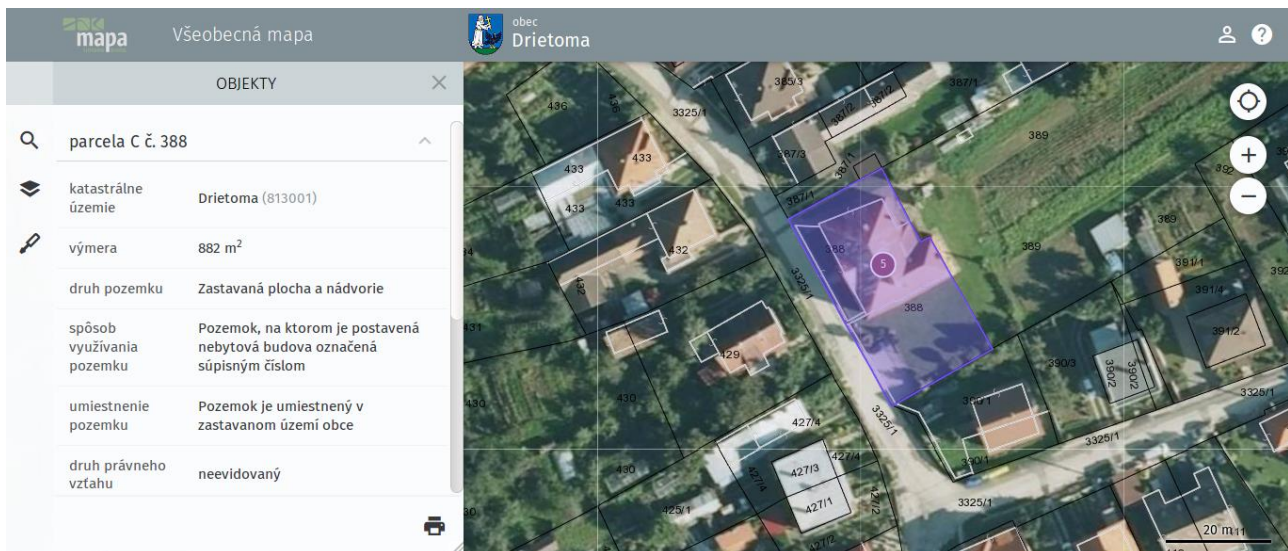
mapa Všeobecná mapa

obec
Drietoma

OBJEKTY

parcela C č. 388

| katastrálne územie | Drietoma (813001) |
|---|---|
| výmera | 882 m$^2$ |
| druh pozemku | Zastavaná plocha a nádvorie |
| spôsob využívania pozemku | Pozemok, na ktorom je postavená nebytová budova označená súpisným číslom |
| umiestnenie pozemku | Pozemok je umiestnený v zastavanom území obce |
| druh právneho vzťahu | neevidovaný |

436 436 3325/1 385/3 387/1 387/2 387/3 389 433 433 433 433 387/3 387/1 387/1 388 5 388 389 389 391/1 391/4 391/2 432 432 3325/1 431 429 390/3 390/2 390/1 3325/1 430 430 427/4 427/4 3325/1 427/3 427/4 3325/1 430 427/1 425/1 427/2 3325/1 427/2 20 m